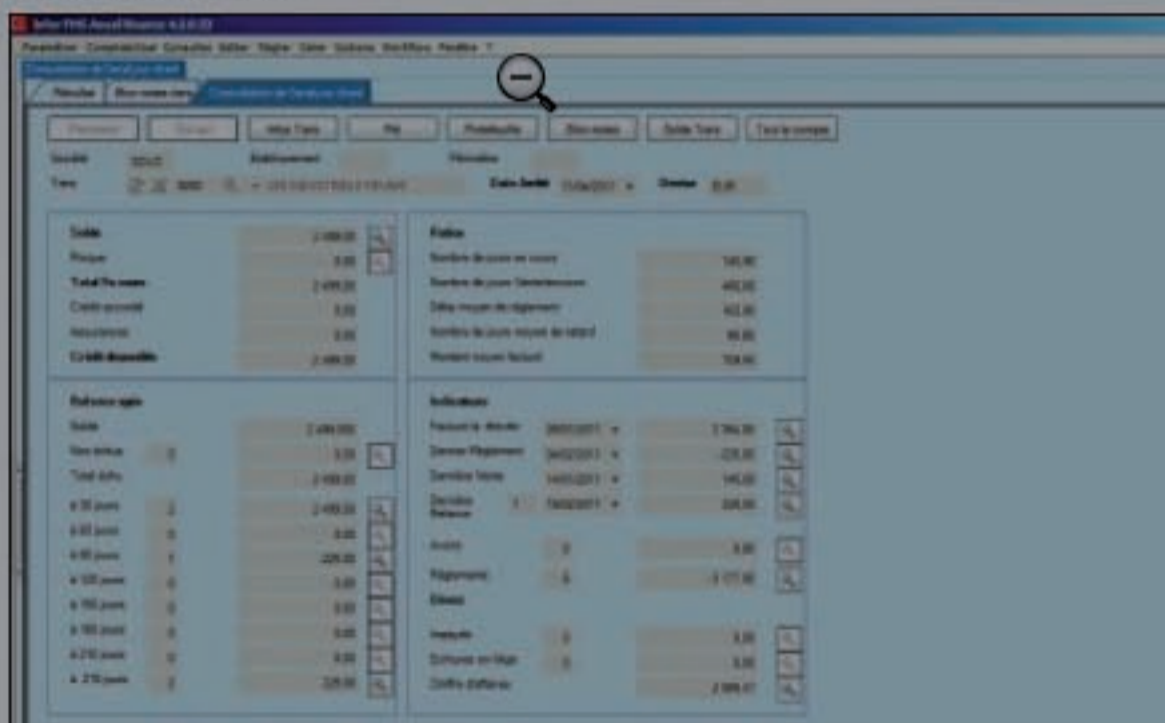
Infor FMS Recouvrement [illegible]

Paramètres Comptabilité Consulter Editer Régler Gérer Options Fenêtre ?

Consultation de Compte

Résultat | Bloc-notes | Consultation de Compte

Précédent | Suivant | Infos Tiers | Plus | Portefeuille | Bloc-notes | Solde Tiers | Tout le compte

Société
Etablissement
Tiers
Date Solde
Devise

Solde 2 499,00
Risque 0,00
Total Encours 2 499,00
Crédit accordé 0,00
Assurance 0,00
Crédit disponible -2 499,00

Ratios
Nombre de jours en cours 145,90
Nombre de jours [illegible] 492,00
Délai moyen de règlement 402,00
Nombre de jours moyen de retard 99,00
Montant moyen facturé 708,90

Balance âgée
Solde 2 499,000
Non échus 0 0,00
Total échu 2 499,00
à 30 jours 2 2 499,00
à 60 jours 0 0,00
à 90 jours 1 225,00
à 120 jours 0 0,00
à 150 jours 0 0,00
à 180 jours 0 0,00
à 210 jours 0 0,00
à 270 jours 2 225,00

Indicateurs
Facture la dernière 26/02/2011 3 794,00
Dernier Règlement 24/02/2011 -225,00
Dernière Vente 14/03/2011 145,00
Dernière Relance 1 15/02/2011 225,00
Avoirs 0 0,00
Règlements 6 -3 177,00
Divers
Impayés 0 0,00
Echéance en litige 0 0,00
Chiffre d'affaires 2 986,67